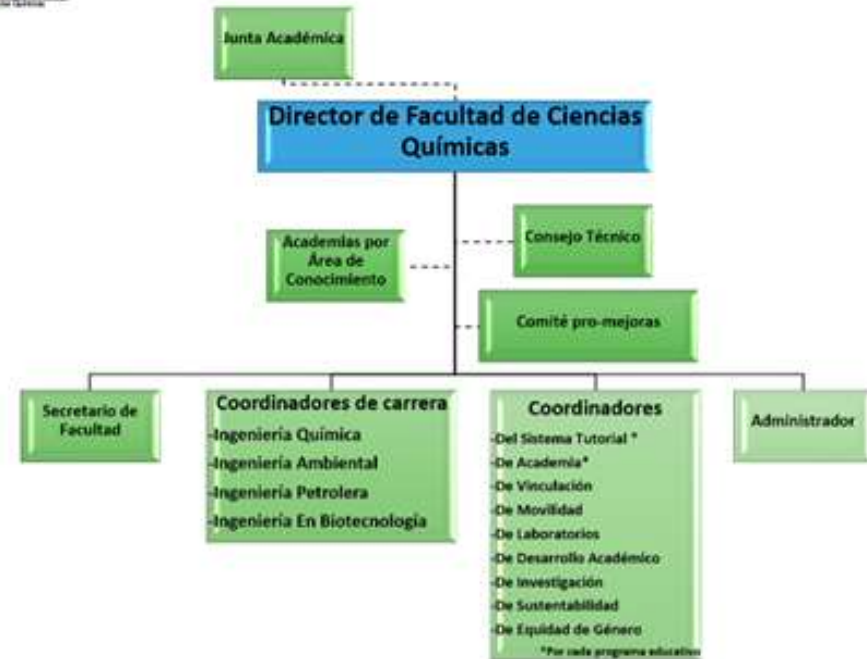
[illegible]

Junta Académica

Director de Facultad de Ciencias Químicas

Academias por Área de Conocimiento

Consejo Técnico

Comité pro-mejoras

Secretario de Facultad

Coordinadores de carrera
-Ingeniería Química
-Ingeniería Ambiental
-Ingeniería Petrolera
-Ingeniería En Biotecnología

Coordinadores
-Del Sistema Tutorial *
-De Academia*
-De Vinculación
-De Movilidad
-De Laboratorios
-De Desarrollo Académico
-De Investigación
-De Sustentabilidad
-De Equidad de Género
*Por cada programa educativo

Administrador